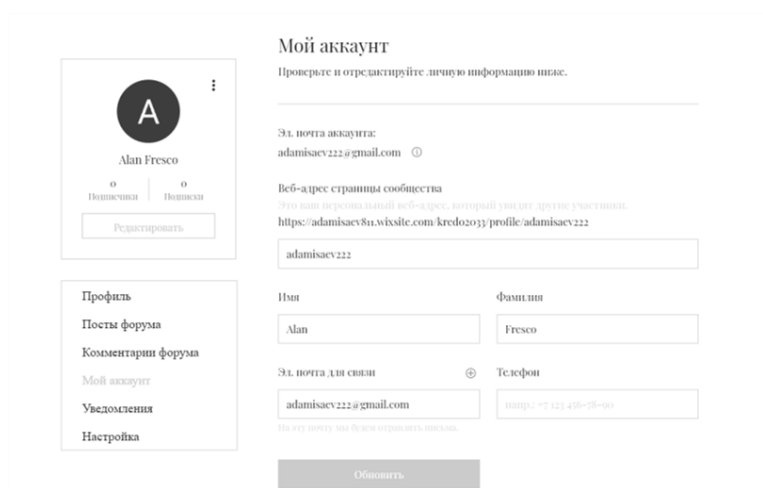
A

Alan Fresco

0
Подписчики

0
Подписки

Редактировать

Профиль
Посты форума
Комментарии форума
Мой аккаунт
Уведомления
Настройка

Мой аккаунт

Проверьте и отредактируйте личную информацию ниже.

Эл. почта аккаунта:
adamisaev222@gmail.com

Веб-адрес страницы сообщества
Это ваш персональный веб-адрес, который увидят другие участники.
https://adamisaev811.wixsite.com/kredo2033/profile/adamisaev222

adamisaev222

Имя
Alan

Фамилия
Fresco

Эл. почта для связи
adamisaev222@gmail.com
На эту почту мы будем отправлять письма.

Телефон
напр.: +7 123 456-78-90

Обновить